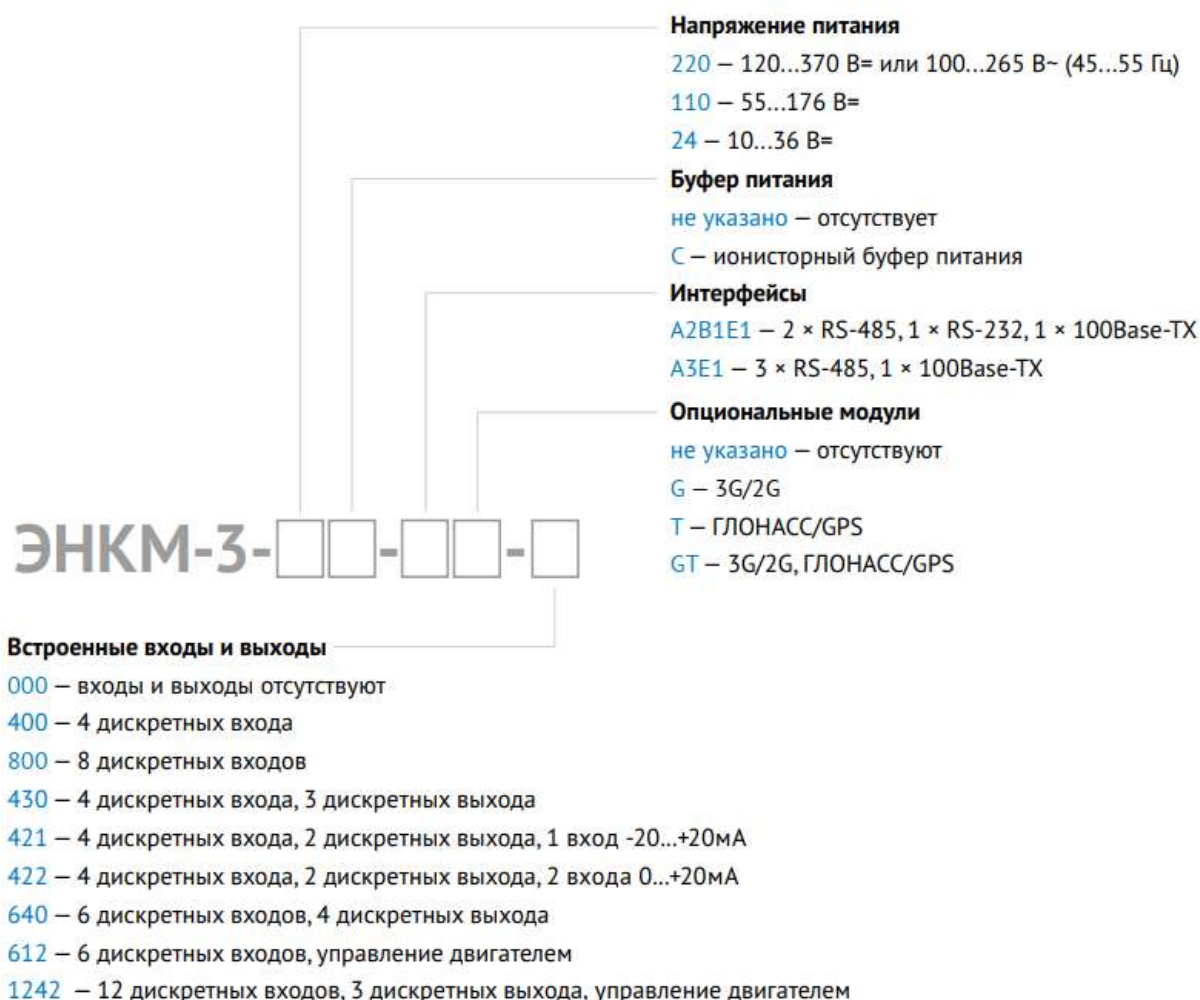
Напряжение питания
220 – 120...370 В= или 100...265 В~ (45...55 Гц)
110 – 55...176 В=
24 – 10...36 В=

Буфер питания
не указано – отсутствует
С – ионисторный буфер питания

Интерфейсы
A2B1E1 – 2 × RS-485, 1 × RS-232, 1 × 100Base-TX
A3E1 – 3 × RS-485, 1 × 100Base-TX

Опциональные модули
не указано – отсутствуют
G – 3G/2G
T – ГЛОНАСС/GPS
GT – 3G/2G, ГЛОНАСС/GPS

ЭНКМ-3-

Встроенные входы и выходы
000 – входы и выходы отсутствуют
400 – 4 дискретных входа
800 – 8 дискретных входов
430 – 4 дискретных входа, 3 дискретных выхода
421 – 4 дискретных входа, 2 дискретных выхода, 1 вход -20...+20мА
422 – 4 дискретных входа, 2 дискретных выхода, 2 входа 0...+20мА
640 – 6 дискретных входов, 4 дискретных выхода
612 – 6 дискретных входов, управление двигателем
1242 – 12 дискретных входов, 3 дискретных выхода, управление двигателем